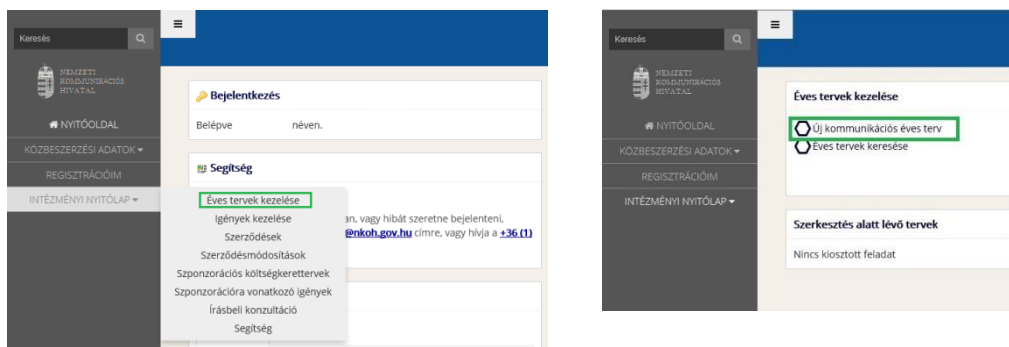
Keresés

NEMZETI KOMMUNIKÁCIÓS HIVATAL

NYITÓOLDAL

KÖZBESZERZÉSI ADATOK

REGISZTRÁCIÓIM

INTÉZMÉNYI NYITÓLAP

Bejelentkezés

Belépve néven.

Segítség

Éves tervek kezelése
Igények kezelése
Szerződések
Szerződésmódosítások
Szponzorációs költségkerettervek
Szponzorációra vonatkozó igények
Írásbeli konzultáció
Segítség

an, vagy hibát szeretne bejelenteni, @nkoh.gov.hu címre, vagy hívja a +36 (1)

Keresés

NEMZETI KOMMUNIKÁCIÓS HIVATAL

NYITÓOLDAL

KÖZBESZERZÉSI ADATOK

REGISZTRÁCIÓIM

INTÉZMÉNYI NYITÓLAP

Éves tervek kezelése

Új kommunikációs éves terv
Éves tervek keresése

Szerkesztés alatt lévő tervek

Nincs kiosztott feladat